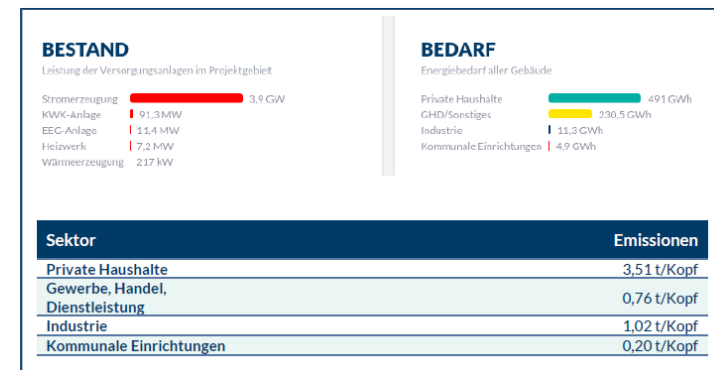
BESTAND
Leistung der Versorgungsanlagen im Projektgebiet

Stromerzeugung 3,9 GW
KWK-Anlage 91,3 MW
EEG-Anlage 11,4 MW
Heizwerk 7,2 MW
Wärmeerzeugung 217 kW

BEDARF
Energiebedarf aller Gebäude

Private Haushalte 491 GWh
GHD/Sonstiges 230,5 GWh
Industrie 11,3 GWh
Kommunale Einrichtungen 4,9 GWh

| Sektor | Emissionen |
|---|---|
| Private Haushalte | 3,51 t/Kopf |
| Gewerbe, Handel, Dienstleistung | 0,76 t/Kopf |
| Industrie | 1,02 t/Kopf |
| Kommunale Einrichtungen | 0,20 t/Kopf |